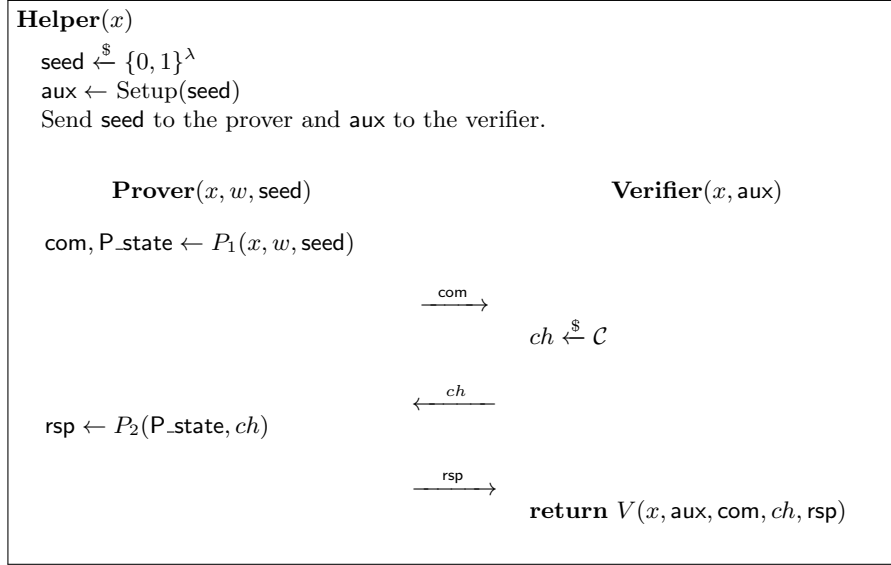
**Helper**$(x)$

seed $\xleftarrow{\$} \{0,1\}^{\lambda}$

aux $\leftarrow$ Setup(seed)

Send seed to the prover and aux to the verifier.

**Prover**$(x, w, \mathsf{seed})$ **Verifier**$(x, \mathsf{aux})$

com, P_state $\leftarrow P_1(x, w, \mathsf{seed})$

$\xrightarrow{\mathsf{com}}$

$ch \xleftarrow{\$} \mathcal{C}$

$\xleftarrow{ch}$

rsp $\leftarrow P_2(\mathsf{P\_state}, ch)$

$\xrightarrow{\mathsf{rsp}}$

**return** $V(x, \mathsf{aux}, \mathsf{com}, ch, \mathsf{rsp})$